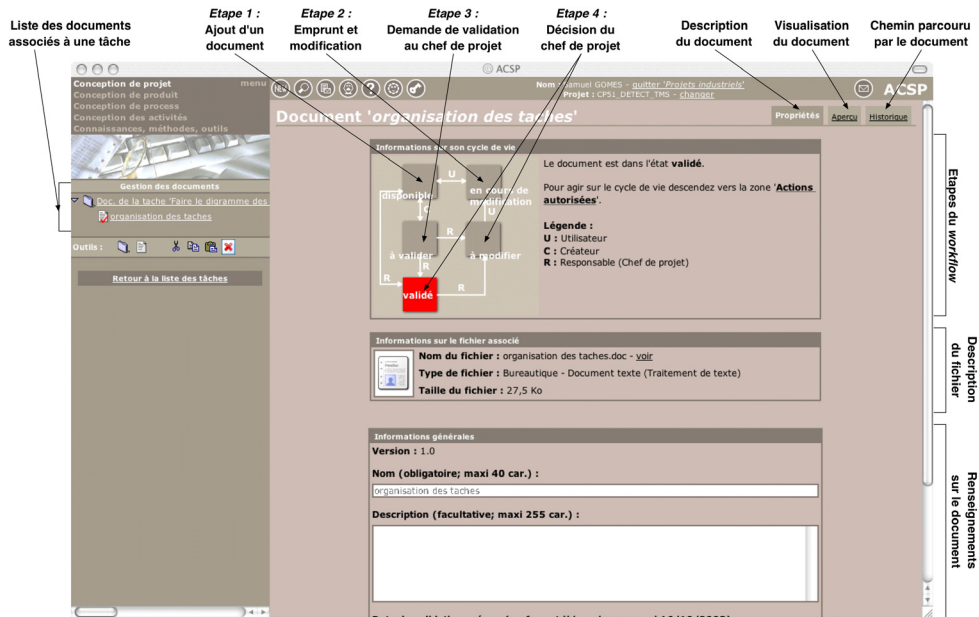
Liste des documents associés à une tâche

Etape 1 : Ajout d'un document

Etape 2 : Emprunt et modification

Etape 3 : Demande de validation au chef de projet

Etape 4 : Décision du chef de projet

Description du document

Visualisation du document

Chemin parcouru par le document

ACSP

Conception de projet
menu
Conception de produit
Conception de process
Conception des activités
Connaissances, méthodes, outils

Nom : Samuel GOMES - quitter 'Projets industriels'
Projet : CPSI_DETECT_TMS - changer

ACSP

Document 'organisation des taches'

Propriétés
Apercu
Historique

Gestion des documents
Doc. de la tache 'Faire le digramme des
organisation des taches

Outils :

Retour à la liste des tâches

Informations sur son cycle de vie

disponible
U
en cours de modification
C
U
R
à valider
à modifier
R
R
validé
R

Le document est dans l'état validé.

Pour agir sur le cycle de vie descendez vers la zone 'Actions autorisées'.

Légende :
U : Utilisateur
C : Créateur
R : Responsable (Chef de projet)

Informations sur le fichier associé

Nom du fichier : organisation des taches.doc - voir
Type de fichier : Bureautique - Document texte (Traitement de texte)
Taille du fichier : 27,5 Ko

Informations générales
Version : 1.0

Nom (obligatoire; maxi 40 car.) :
organisation des taches

Description (facultative; maxi 255 car.) :

Etapes du workflow

Description du fichier

Renseignements sur le document